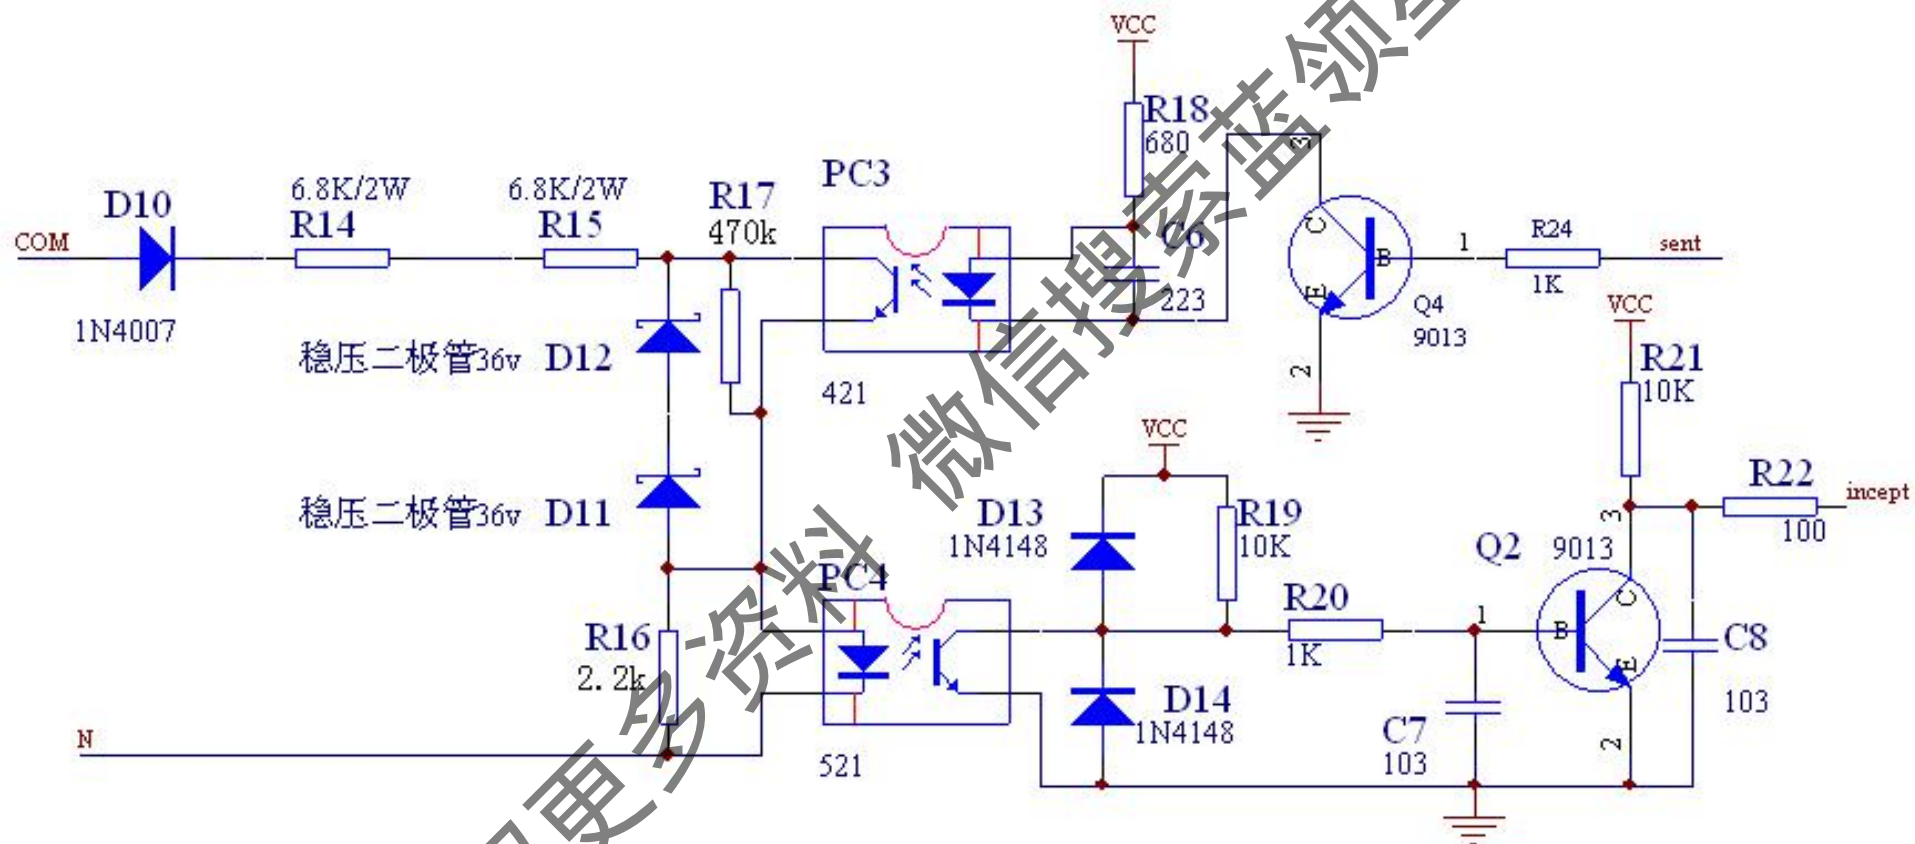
VCC
R18
680
3
PC3
R17
470k
6.8K/2W
R14
6.8K/2W
R15
D10
COM
1N4007
C6
223
C
B
E
1
R24
1K
sent
Q4
9013
2
VCC
R21
10K
稳压二极管36v D12
421
稳压二极管36v D11
VCC
D13
1N4148
R19
10K
R22
incept
100
3
Q2 9013
PC4
R16
2.2k
R20
1K
1
B
C
E
C8
103
N
521
D14
1N4148
C7
103
2
微信搜索蓝领星
更多资料